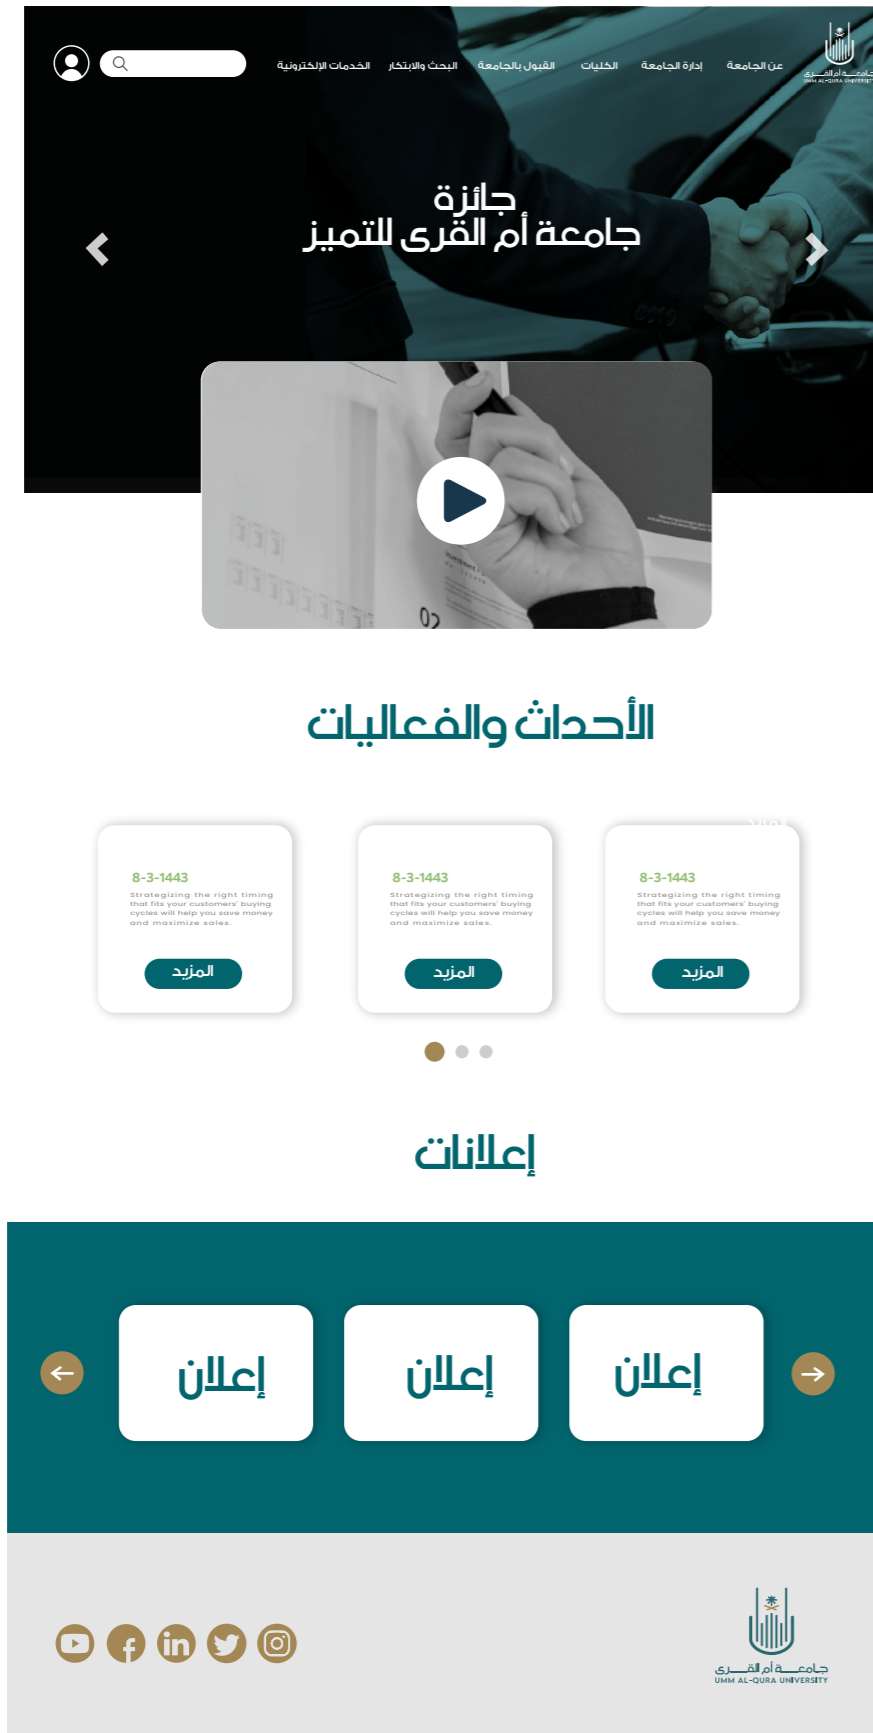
جامعة أم القرى
UMM AL-QURA UNIVERSITY

عن الجامعة إدارة الجامعة الكليات القبول بالجامعة البحث والابتكار الخدمات الإلكترونية

جائزة
جامعة أم القرى للتميز

الأحداث والفعاليات

8-3-1443
Strategizing the right timing that fits your customers' buying cycles will help you save money and maximize sales.
المزيد

8-3-1443
Strategizing the right timing that fits your customers' buying cycles will help you save money and maximize sales.
المزيد

8-3-1443
Strategizing the right timing that fits your customers' buying cycles will help you save money and maximize sales.
المزيد

إعلانات

إعلان
إعلان
إعلان

جامعة أم القرى
UMM AL-QURA UNIVERSITY